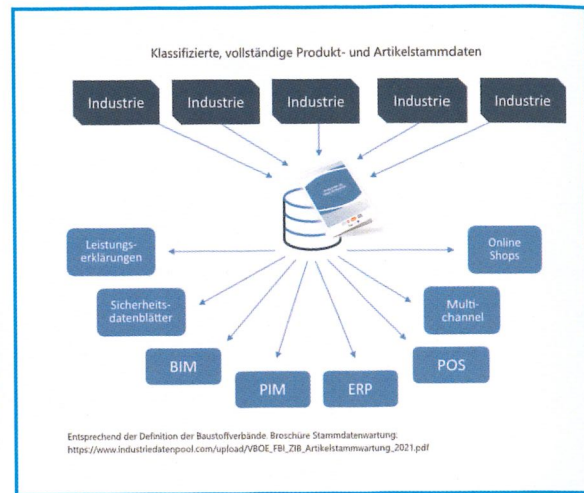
Klassifizierte, vollständige Produkt- und Artikelstammdaten

Industrie

Industrie

Industrie

Industrie

Industrie

Leistungserklärungen

Online Shops

Sicherheitsdatenblätter

Multichannel

BIM

PIM

ERP

POS

Entsprechend der Definition der Baustoffverbände. Broschüre Stammdatenwartung:
https://www.industriedatenpool.com/upload/VBOE_FBI_ZIB_Artikelstammwartung_2021.pdf